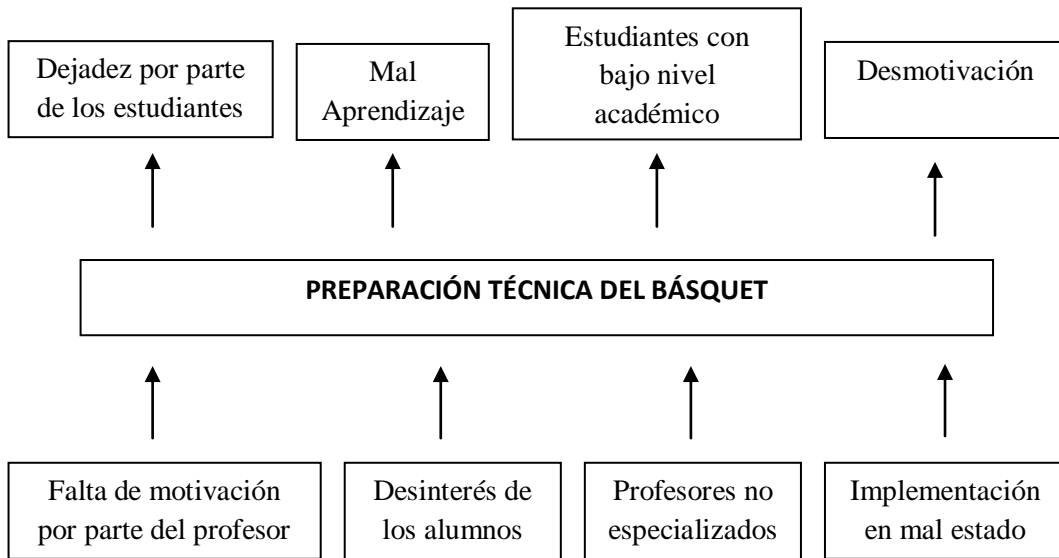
Dejadez por parte de los estudiantes

Mal Aprendizaje

Estudiantes con bajo nivel académico

Desmotivación

PREPARACIÓN TÉCNICA DEL BÁSQUET

Falta de motivación por parte del profesor

Desinterés de los alumnos

Profesores no especializados

Implementación en mal estado